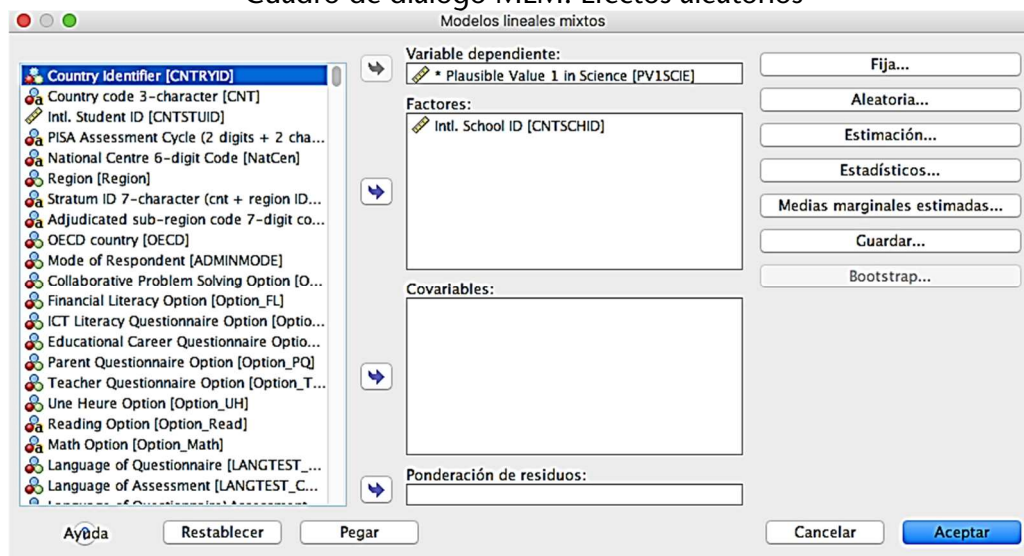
Cuadro de diálogo MLM. Efectos aleatorios

Modelos lineales mixtos

Country Identifier [CNTRYID]
Country code 3-character [CNT]
Intl. Student ID [CNTSTUID]
PISA Assessment Cycle (2 digits + 2 cha...
National Centre 6-digit Code [NatCen]
Region [Region]
Stratum ID 7-character (cnt + region ID...
Adjudicated sub-region code 7-digit co...
OECD country [OECD]
Mode of Respondent [ADMINMODE]
Collaborative Problem Solving Option [O...
Financial Literacy Option [Option_FL]
ICT Literacy Questionnaire Option [Optio...
Educational Career Questionnaire Optio...
Parent Questionnaire Option [Option_PQ]
Teacher Questionnaire Option [Option_T...
Une Heure Option [Option_UH]
Reading Option [Option_Read]
Math Option [Option_Math]
Language of Questionnaire [LANGTEST_...
Language of Assessment [LANGTEST_C...
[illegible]

Variable dependiente:
* Plausible Value 1 in Science [PV1SCIE]

Factores:
Intl. School ID [CNTSCHID]

Covariables:

Ponderación de residuos:

Fija...
Aleatoria...
Estimación...
Estadísticos...
Medias marginales estimadas...
Guardar...
Bootstrap...

Ayuda
Restablecer
Pegar
Cancelar
Aceptar